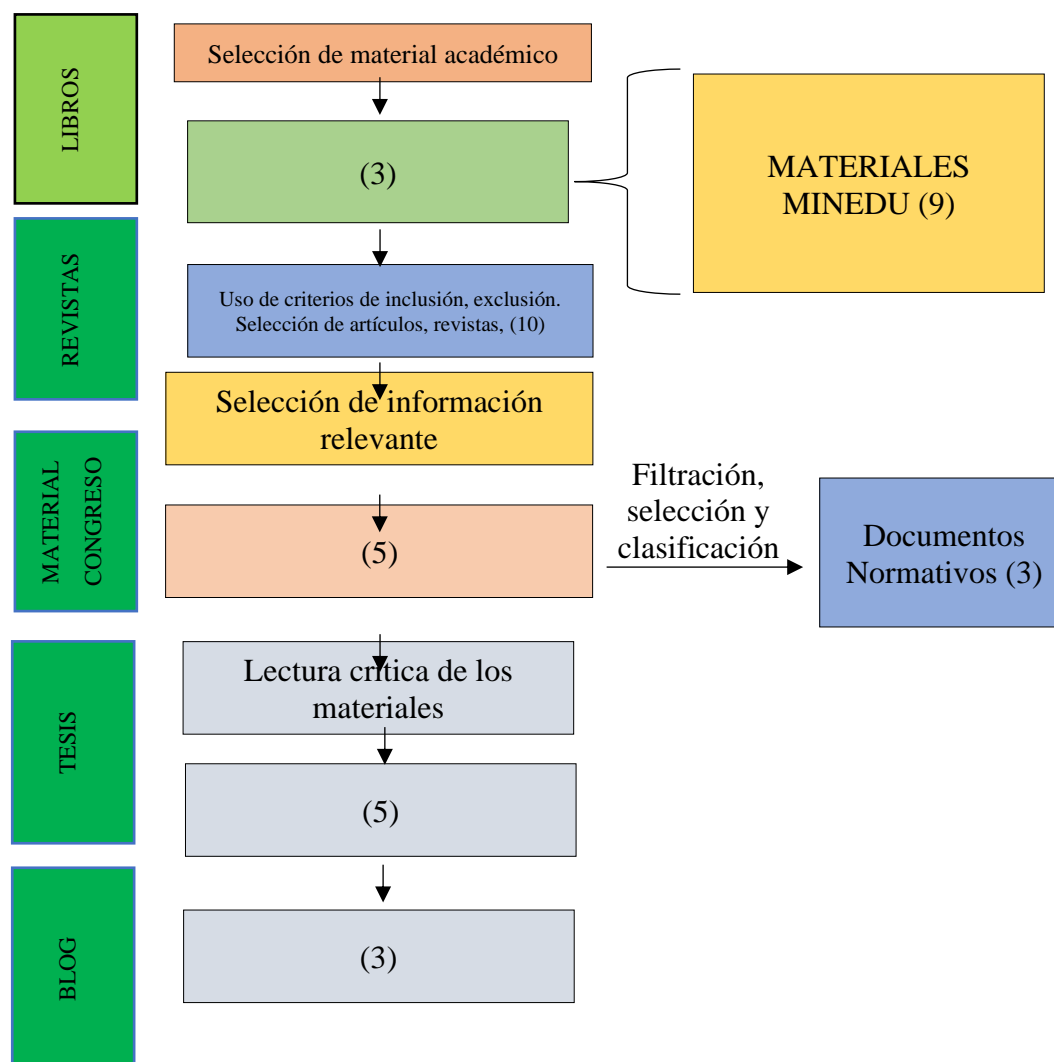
LIBROS

Selección de material académico

(3)

MATERIALES MINEDU (9)

REVISTAS

Uso de criterios de inclusión, exclusión. Selección de artículos, revistas, (10)

Selección de información relevante

MATERIAL CONGRESO

(5)

Filtración, selección y clasificación

Documentos Normativos (3)

TESIS

Lectura critica de los materiales

(5)

BLOG

(3)